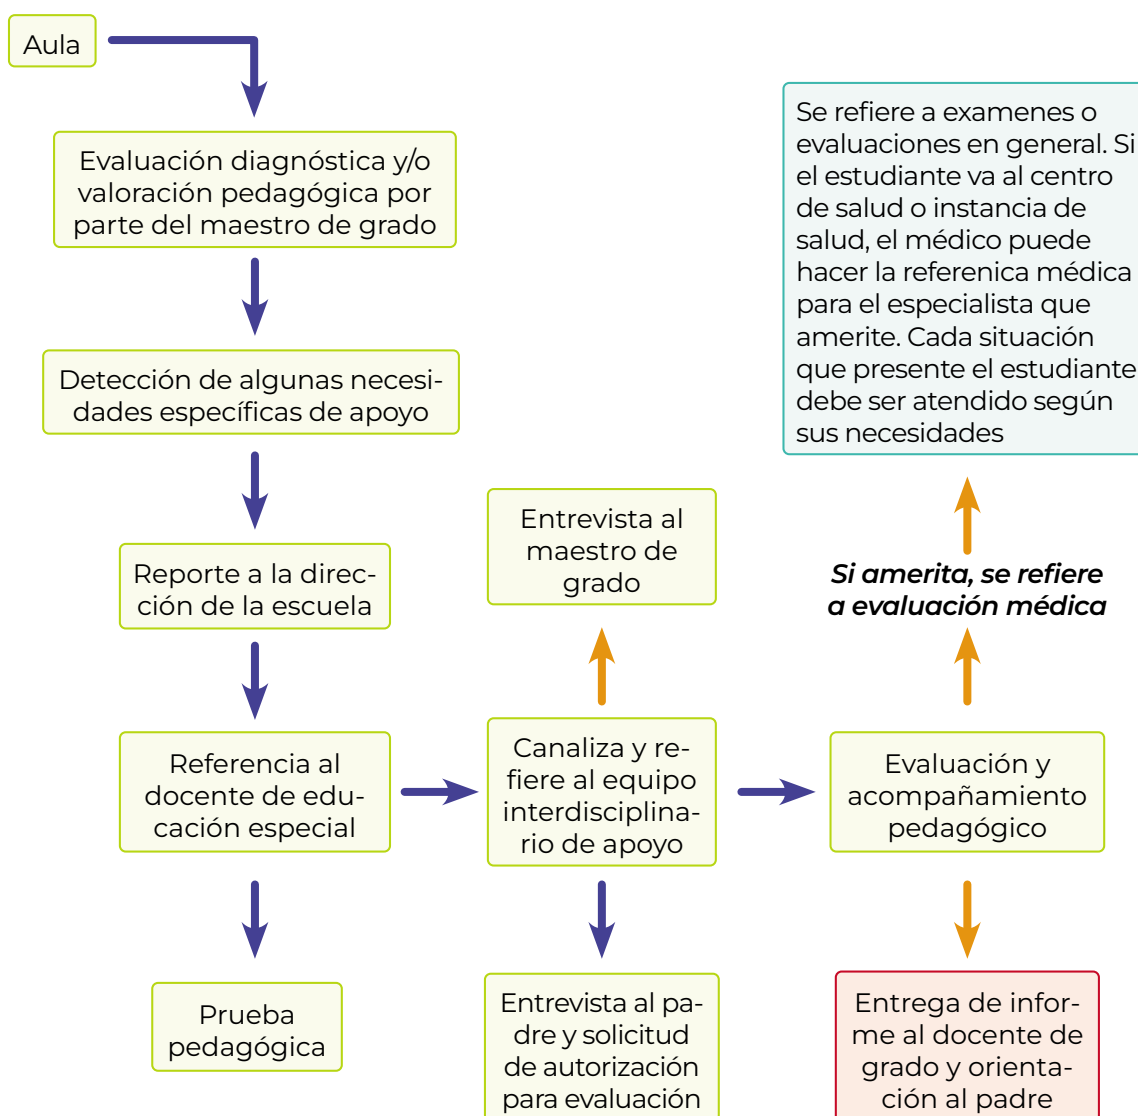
Aula

Evaluación diagnóstica y/o valoración pedagógica por parte del maestro de grado

Detección de algunas necesidades específicas de apoyo

Reporte a la dirección de la escuela

Referencia al docente de educación especial

Prueba pedagógica

Entrevista al maestro de grado

Canaliza y refiere al equipo interdisciplinario de apoyo

Entrevista al padre y solicitud de autorización para evaluación

Se refiere a examenes o evaluaciones en general. Si el estudiante va al centro de salud o instancia de salud, el médico puede hacer la referenica médica para el especialista que amerite. Cada situación que presente el estudiante debe ser atendido según sus necesidades

*Si amerita, se refiere a evaluación médica*

Evaluación y acompañamiento pedagógico

Entrega de informe al docente de grado y orientación al padre